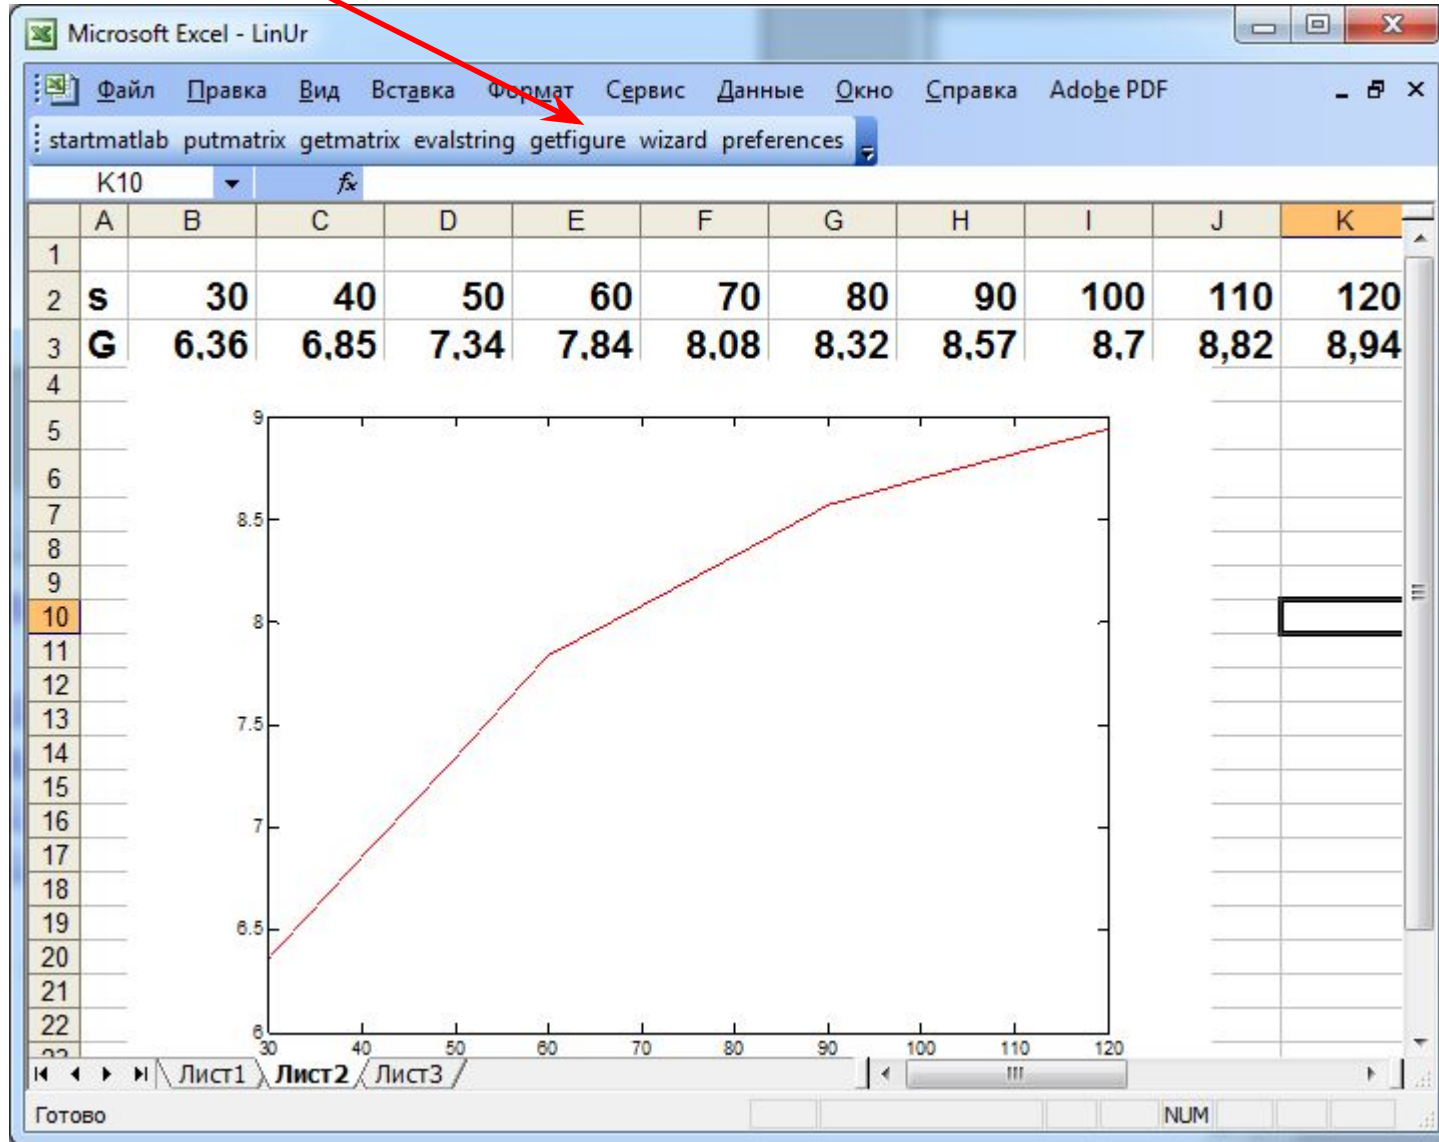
Microsoft Excel - LinUr

Файл Правка Вид Вставка Формат Сервис Данные Окно Справка Adobe PDF

startmatlab putmatrix getmatrix evalstring getfigure wizard preferences

K10 $f_x$

|   | A | B | C | D | E | F | G | H | I | J | K |
|---|---|---|---|---|---|---|---|---|---|---|---|
| 1 | | | | | | | | | | | |
| 2 | s | 30 | 40 | 50 | 60 | 70 | 80 | 90 | 100 | 110 | 120 |
| 3 | G | 6,36 | 6,85 | 7,34 | 7,84 | 8,08 | 8,32 | 8,57 | 8,7 | 8,82 | 8,94 |

4 5 6 7 8 9 10 11 12 13 14 15 16 17 18 19 20 21 22

9
8.5
8
7.5
7
6.5
6
30 40 50 60 70 80 90 100 110 120

Лист1 Лист2 Лист3

Готово NUM